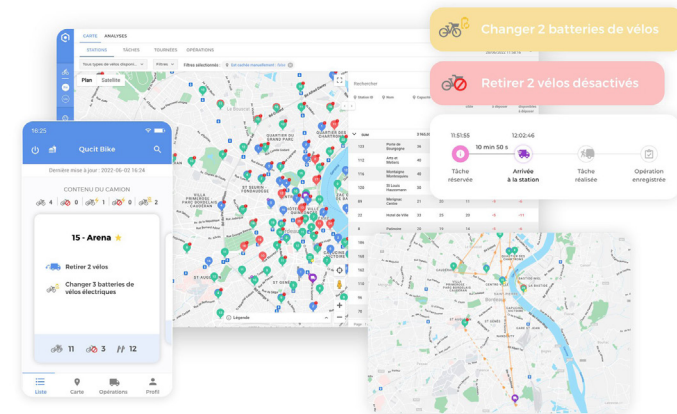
Changer 2 batteries de vélos

Retirer 2 vélos désactivés

11:51:55
12:02:46
10 min 50 s
Tâche réservée
Arrivée à la station
Tâche réalisée
Opération enregistrée

CARTE ANALYSES
STATIONS TÂCHES TOURNÉES OPÉRATIONS
Tous types de vélos
Filtres
Filtres sélectionnés :
Plan Satellite
Rechercher

| | | | | | | |
|---|---|---|---|---|---|---|
| 122 | Porte de Bourgogne | 36 | | | | |
| 112 | Arts et Métiers | 45 | | | | |
| 174 | Montaigne Montesquieu | 18 | | | | |
| 176 | St Louis Hausemann | 40 | | | | |
| 61 | Meriadeck Centre | 24 | | | | |
| 64 | Hotel de Ville | 31 | 23 | 10 | -6 | -11 |
| 8 | Fontaine | 21 | 20 | 2 | | |

QUARTIER DU JARDIN PUBLIC
QUARTIER DES CHARTRONS
ST SEURIN FONDAUDÈGE
VILLA PRIMROSE
ST GENÈS
ST JEAN
BASTIDE
Légende

16:25
Qucit Bike
Dernière mise à jour : 2022-06-02 16:24
CONTENU DU CAMION
4 0 1 0 2
15 - Arena
Retirer 2 vélos
Changer 3 batteries de vélos électriques
11 3 12
Liste Carte Opérations Profil